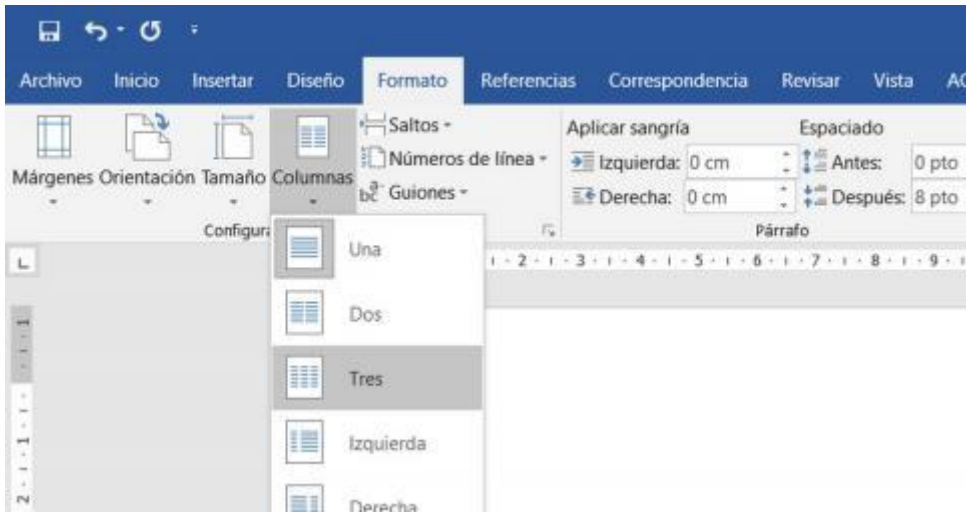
Archivo Inicio Insertar Diseño Formato Referencias Correspondencia Revisar Vista A

Márgenes Orientación Tamaño Columnas

Saltos

Números de línea

Guiones

Configur

Aplicar sangría

Izquierda: 0 cm

Derecha: 0 cm

Espaciado

Antes: 0 pto

Después: 8 pto

Párrafo

Una

Dos

Tres

Izquierda

Derecha